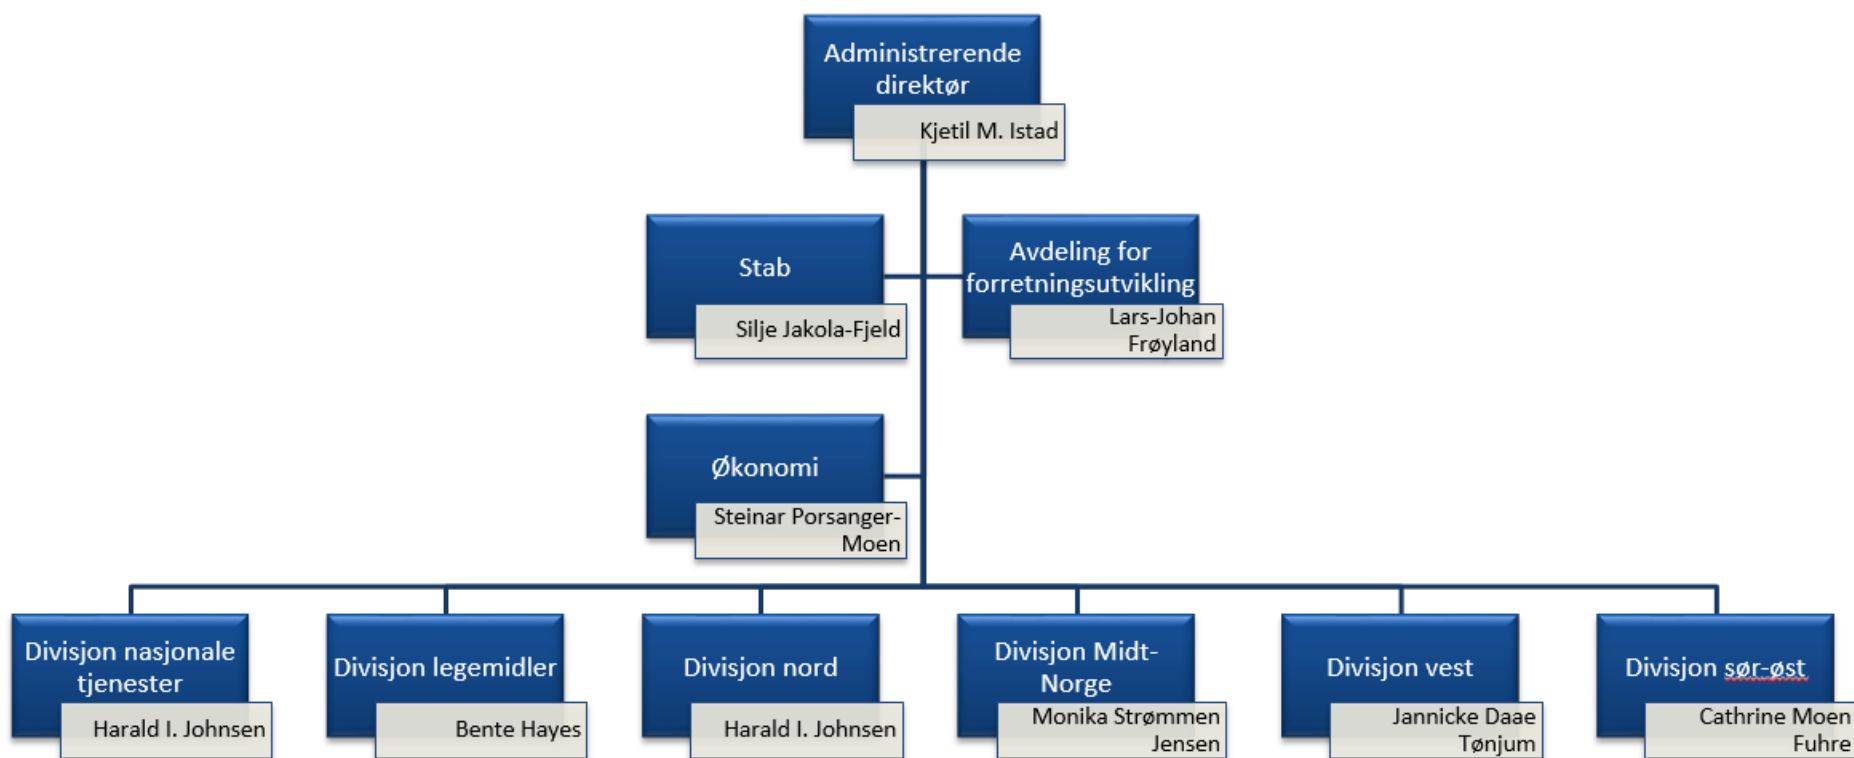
Administrerende direktør
Kjetil M. Istad

Stab
Silje Jakola-Fjeld

Avdeling for forretningsutvikling
Lars-Johan Frøyland

Økonomi
Steinar Porsanger-Moen

Divisjon nasjonale tjenester
Harald I. Johnsen

Divisjon legemidler
Bente Hayes

Divisjon nord
Harald I. Johnsen

Divisjon Midt-Norge
Monika Strømmen Jensen

Divisjon vest
Jannicke Daae Tønjum

Divisjon sør-øst
Cathrine Moen Fuhre